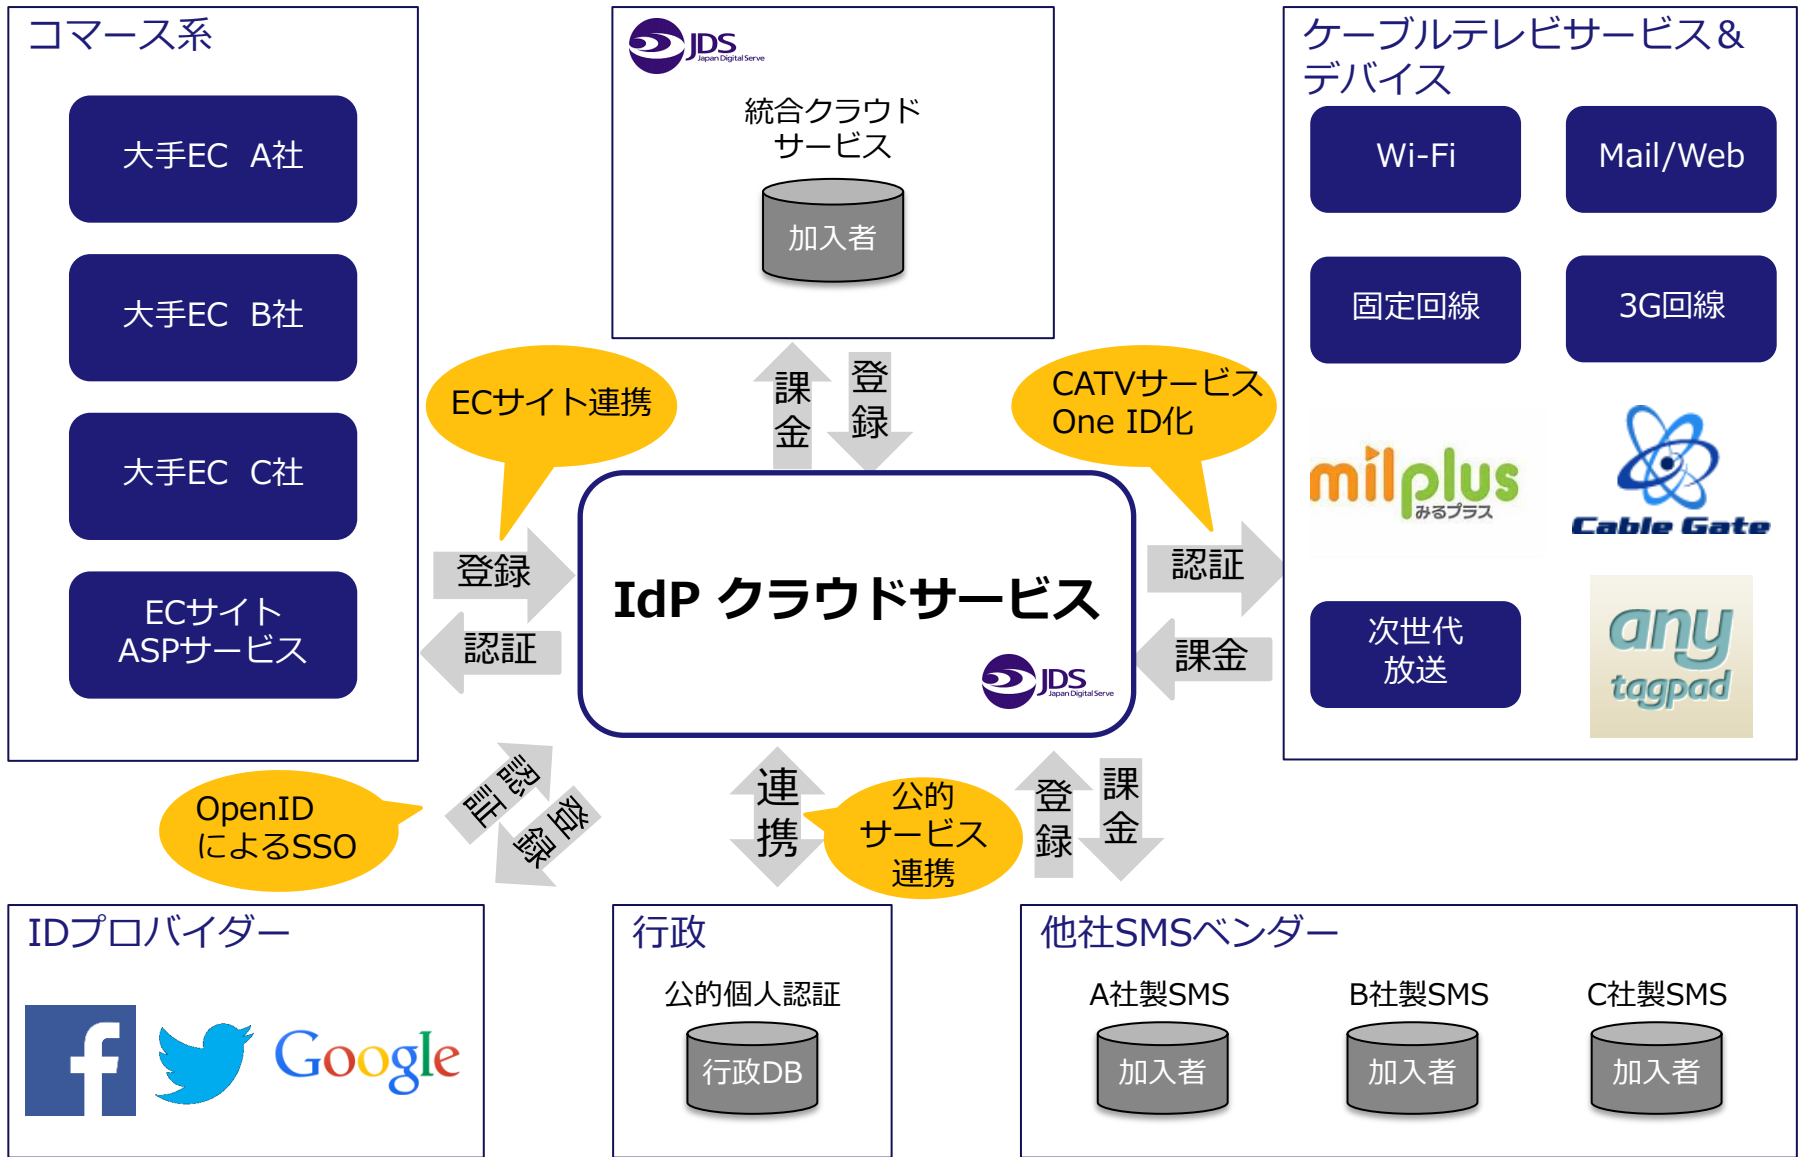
コマース系

大手EC A社

大手EC B社

大手EC C社

ECサイト ASPサービス

JDS Japan Digital Serve

統合クラウド サービス

加入者

ケーブルテレビサービス＆ デバイス

Wi-Fi

Mail/Web

固定回線

3G回線

milplus みるプラス

Cable Gate

次世代 放送

any tagpad

ECサイト連携

課金

登録

CATVサービス One ID化

登録

認証

IdP クラウドサービス

JDS Japan Digital Serve

認証

課金

OpenID によるSSO

認証

登録

連携

公的 サービス 連携

登録

課金

IDプロバイダー

Google

行政

公的個人認証

行政DB

他社SMSベンダー

A社製SMS

加入者

B社製SMS

加入者

C社製SMS

加入者